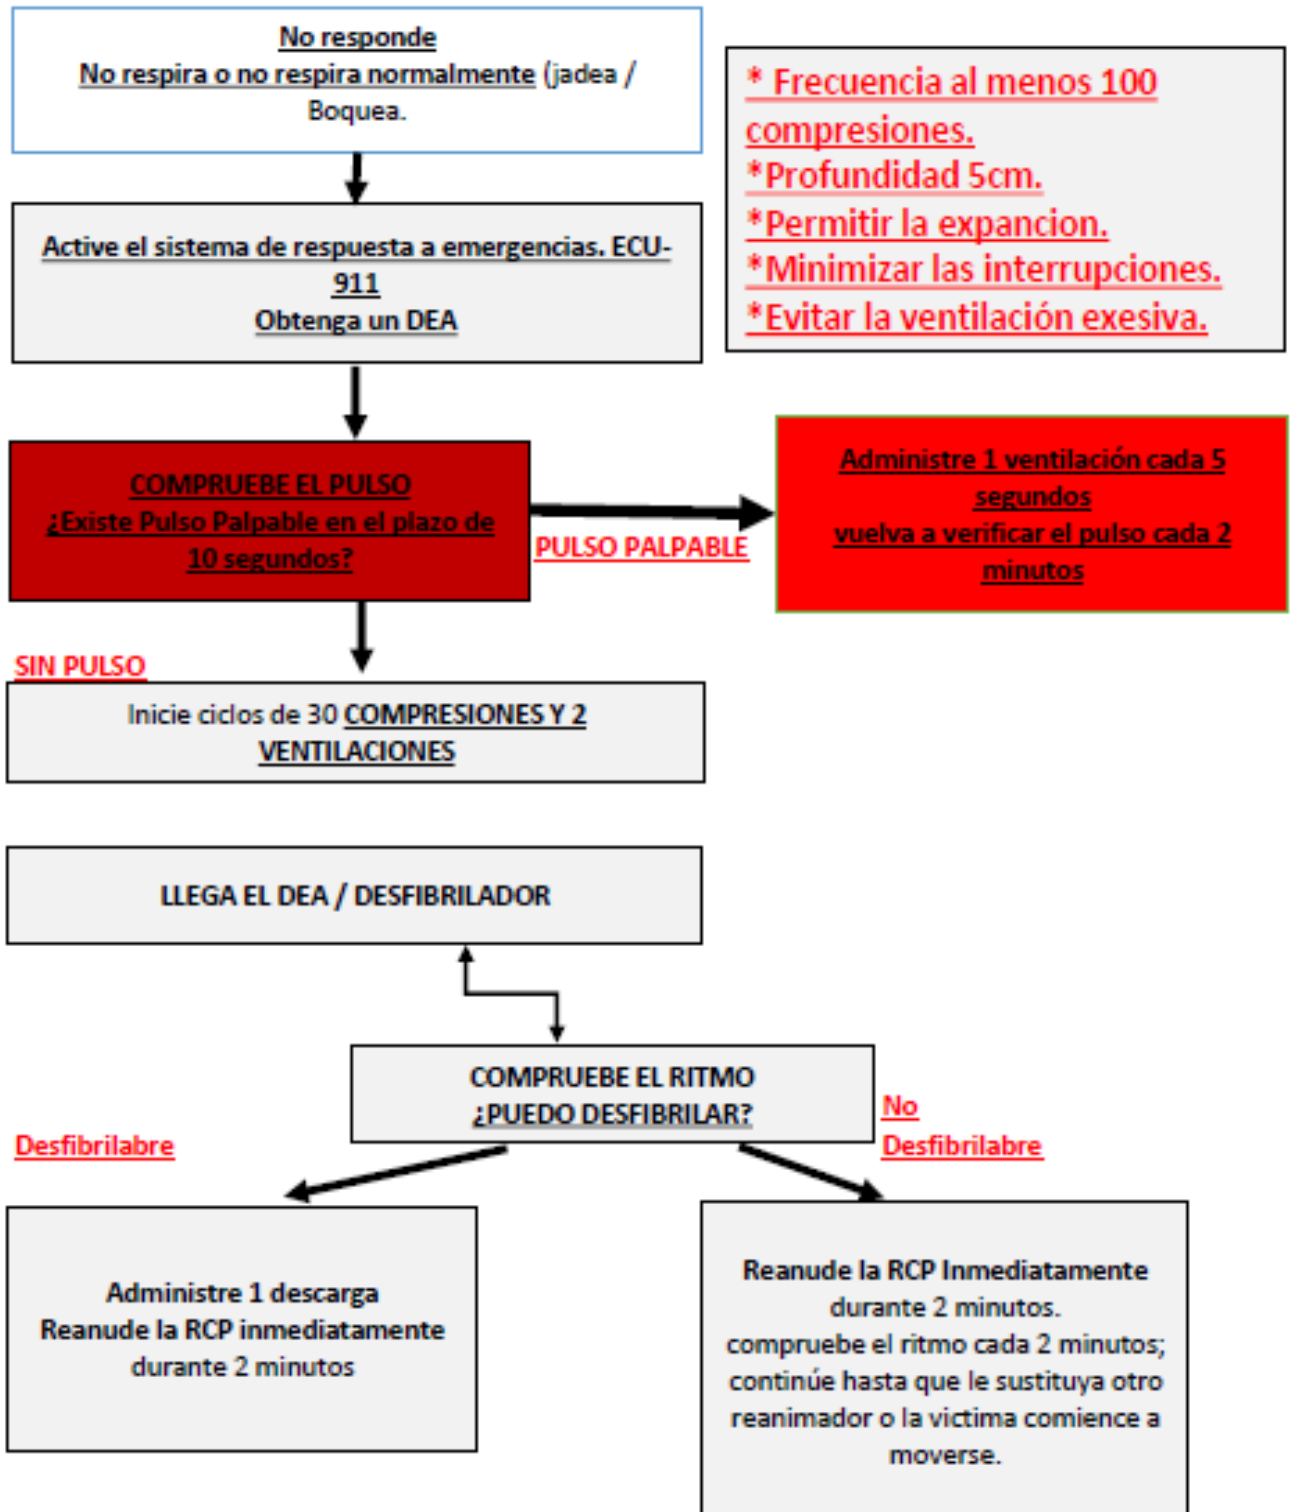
No responde
No respira o no respira normalmente (jadea / Boquea.

* Frecuencia al menos 100 compresiones.
*Profundidad 5cm.
*Permitir la expancion.
*Minimizar las interrupciones.
*Evitar la ventilación exesiva.

Active el sistema de respuesta a emergencias. ECU-911
Obtenga un DEA

COMPRUEBE EL PULSO
¿Existe Pulso Palpable en el plazo de 10 segundos?

PULSO PALPABLE

Administre 1 ventilación cada 5 segundos
vuelva a verificar el pulso cada 2 minutos

SIN PULSO

Inicie ciclos de 30 COMPRESIONES Y 2 VENTILACIONES

LLEGA EL DEA / DESFIBRILADOR

COMPRUEBE EL RITMO
¿PUEDO DESFIBRILAR?

Desfibrilabre

No Desfibrilabre

Administre 1 descarga
Reanude la RCP inmediatamente
durante 2 minutos

Reanude la RCP Inmediatamente
durante 2 minutos.
compruebe el ritmo cada 2 minutos; continúe hasta que le sustituya otro reanimador o la victima comience a moverse.